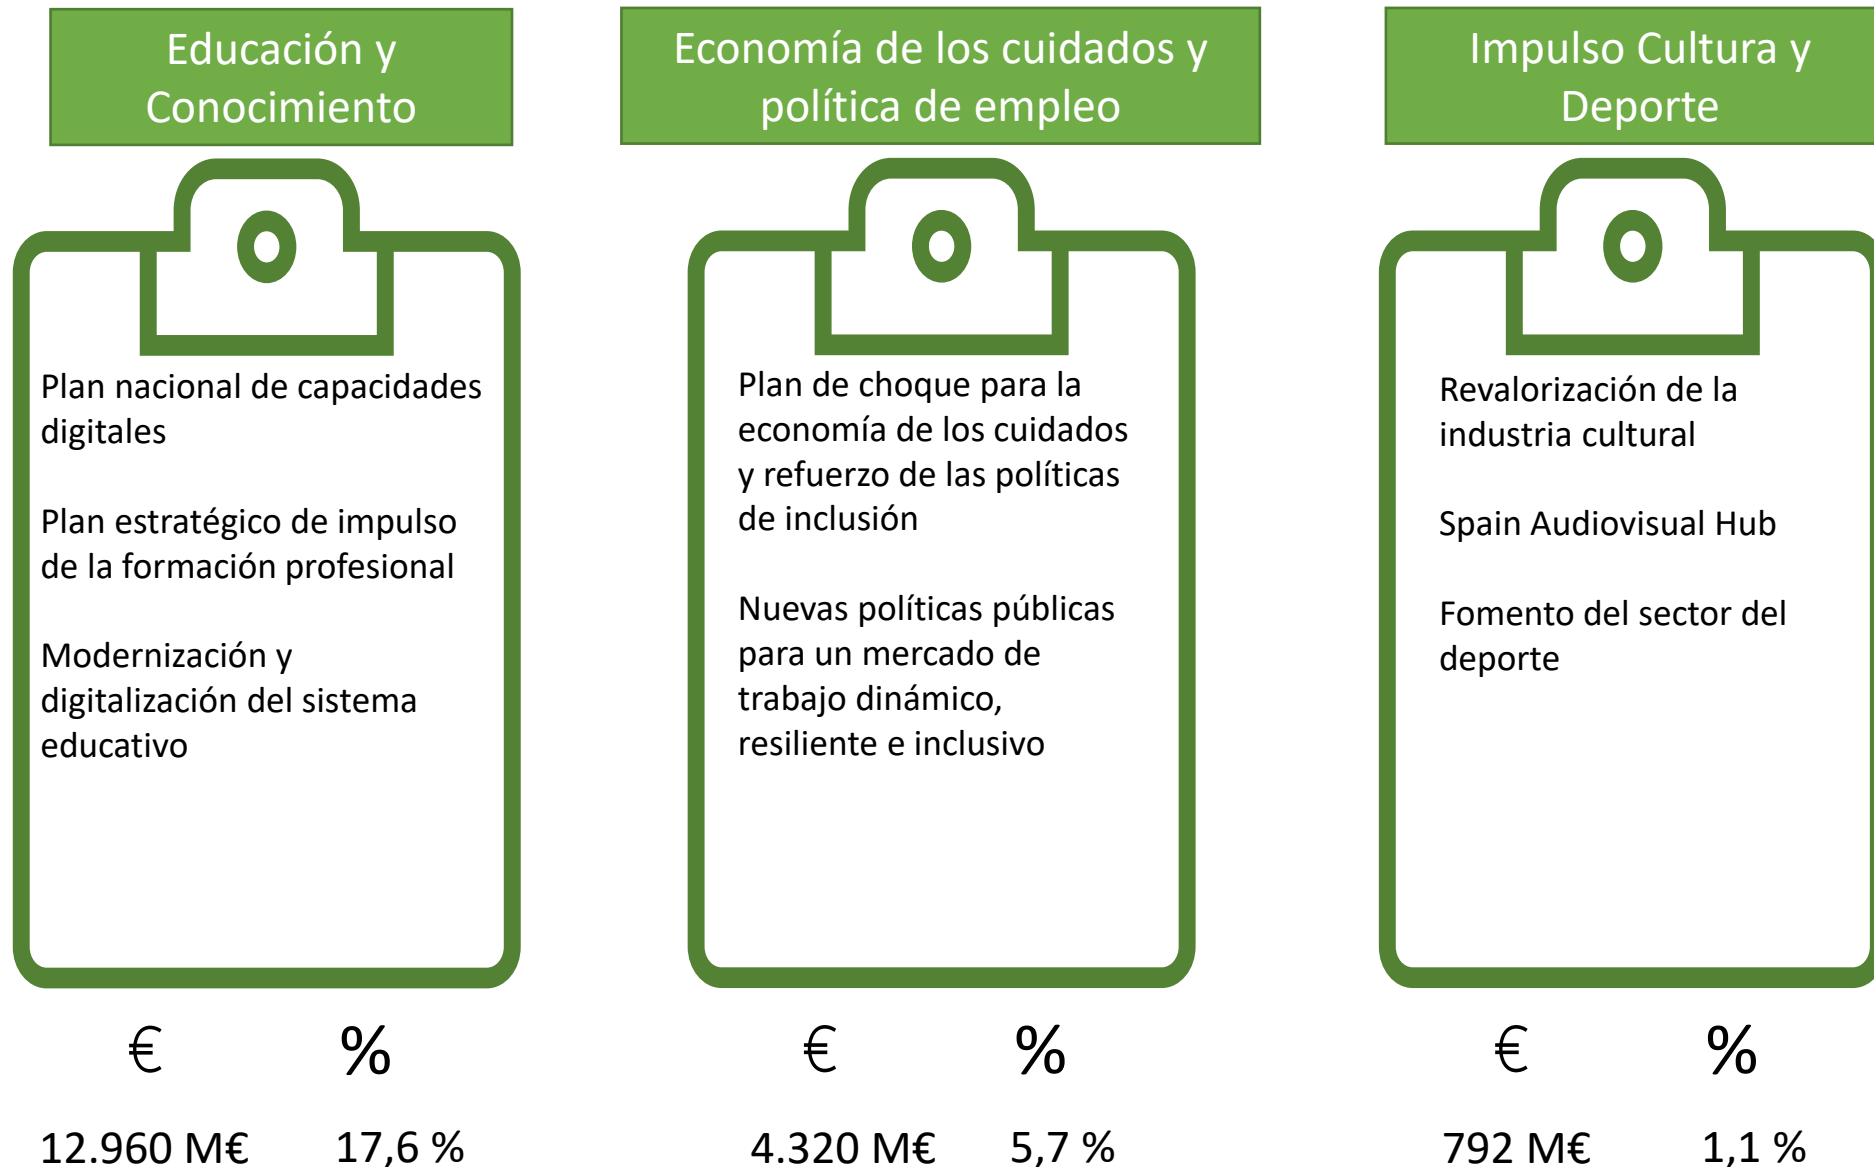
Educación y Conocimiento

Plan nacional de capacidades digitales

Plan estratégico de impulso de la formación profesional

Modernización y digitalización del sistema educativo

€ %

12.960 M€ 17,6 %

Economía de los cuidados y política de empleo

Plan de choque para la economía de los cuidados y refuerzo de las políticas de inclusión

Nuevas políticas públicas para un mercado de trabajo dinámico, resiliente e inclusivo

€ %

4.320 M€ 5,7 %

Impulso Cultura y Deporte

Revalorización de la industria cultural

Spain Audiovisual Hub

Fomento del sector del deporte

€ %

792 M€ 1,1 %